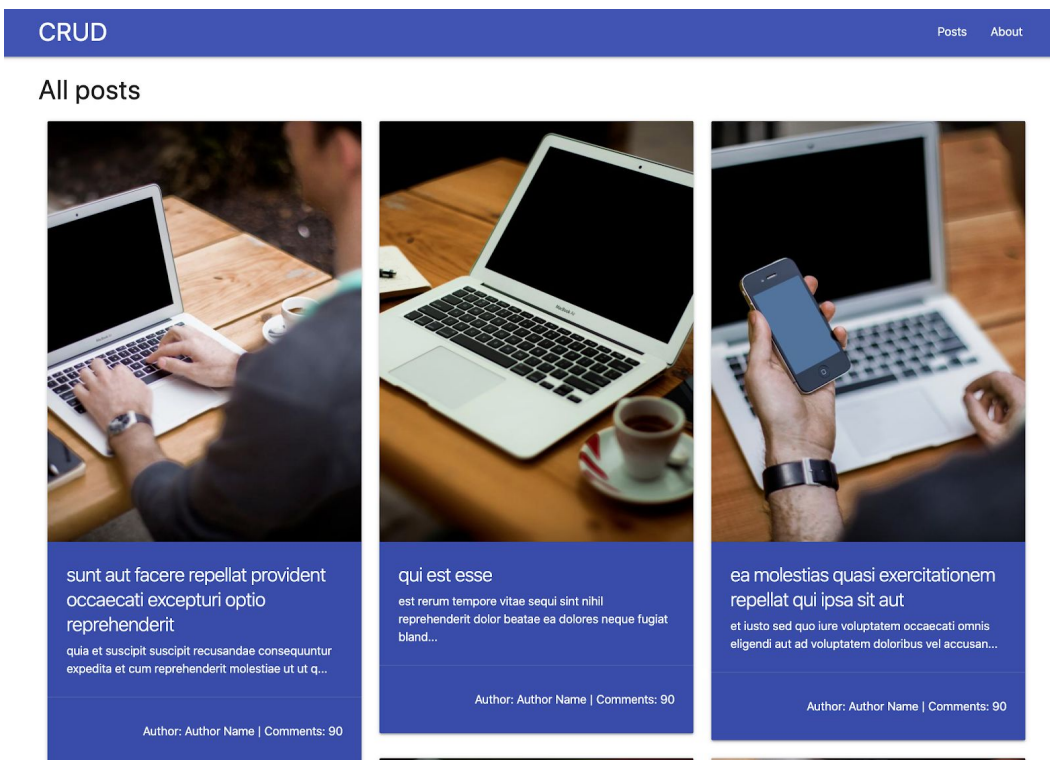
CRUD

Posts About

All posts

sunt aut facere repellat provident occaecati excepturi optio reprehenderit

quia et suscipit suscipit recusandae consequuntur expedita et cum reprehenderit molestiae ut ut q...

Author: Author Name | Comments: 90

qui est esse

est rerum tempore vitae sequi sint nihil reprehenderit dolor beatae ea dolores neque fugiat bland...

Author: Author Name | Comments: 90

ea molestias quasi exercitationem repellat qui ipsa sit aut

et iusto sed quo iure voluptatem occaecati omnis eligendi aut ad voluptatem doloribus vel accusan...

Author: Author Name | Comments: 90